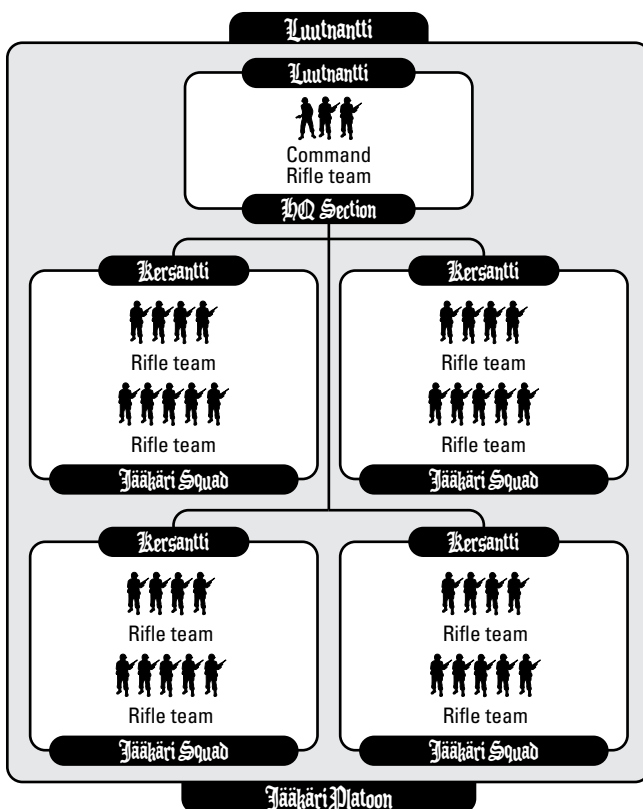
Luutnantti

Luutnantti

Command
Rifle team

HQ Section

Kersantti

Rifle team

Rifle team

Jääkäri Squad

Kersantti

Rifle team

Rifle team

Jääkäri Squad

Kersantti

Rifle team

Rifle team

Jääkäri Squad

Kersantti

Rifle team

Rifle team

Jääkäri Squad

Jääkäri Platoon